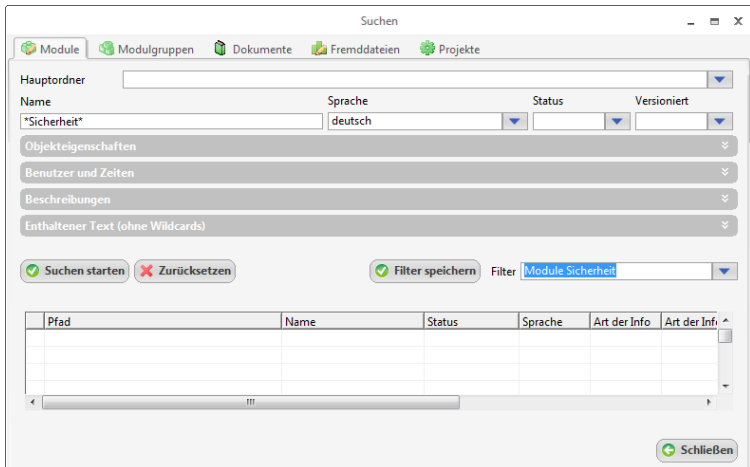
Suchen

Module Modulgruppen Dokumente Fremddateien Projekte

Hauptordner

Name
*Sicherheit*

Sprache
deutsch

Status

Versioniert

Objekteigenschaften

Benutzer und Zeiten

Beschreibungen

Enthaltener Text (ohne Wildcards)

Suchen starten Zurücksetzen

Filter speichern Filter Module Sicherheit

| | Pfad | Name | Status | Sprache | Art der Info | Art der Inf |
|---|---|---|---|---|---|---|
| | | | | | | |

Schließen